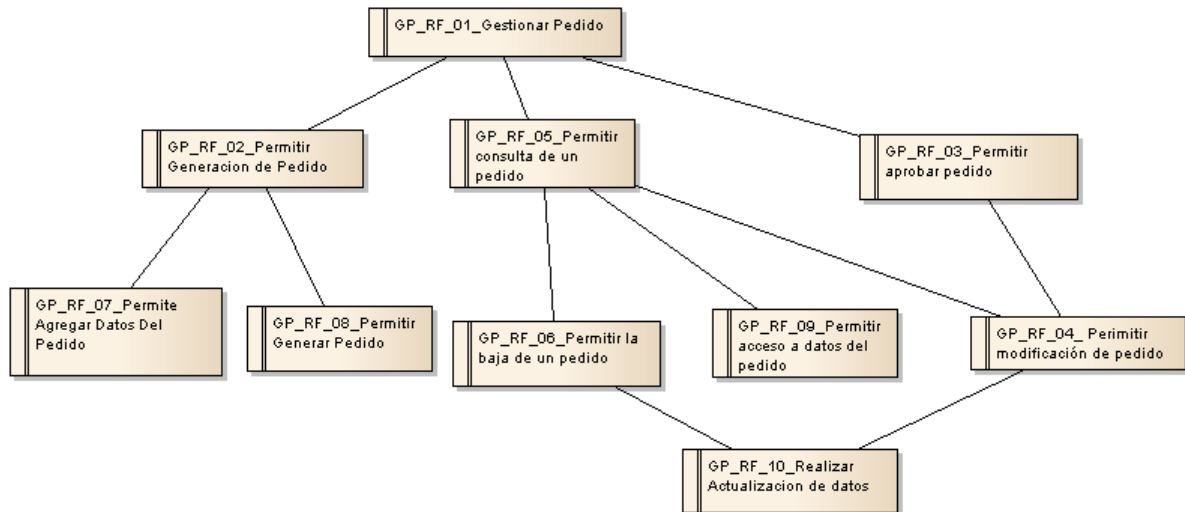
GP_RF_01_Gestionar Pedido

GP_RF_02_Permitir Generacion de Pedido

GP_RF_05_Permitir consulta de un pedido

GP_RF_03_Permitir aprobar pedido

GP_RF_07_Permite Agregar Datos Del Pedido

GP_RF_08_Permitir Generar Pedido

GP_RF_06_Permitir la baja de un pedido

GP_RF_09_Permitir acceso a datos del pedido

GP_RF_04_ Perimitir modificación de pedido

GP_RF_10_Realizar Actualizacion de datos